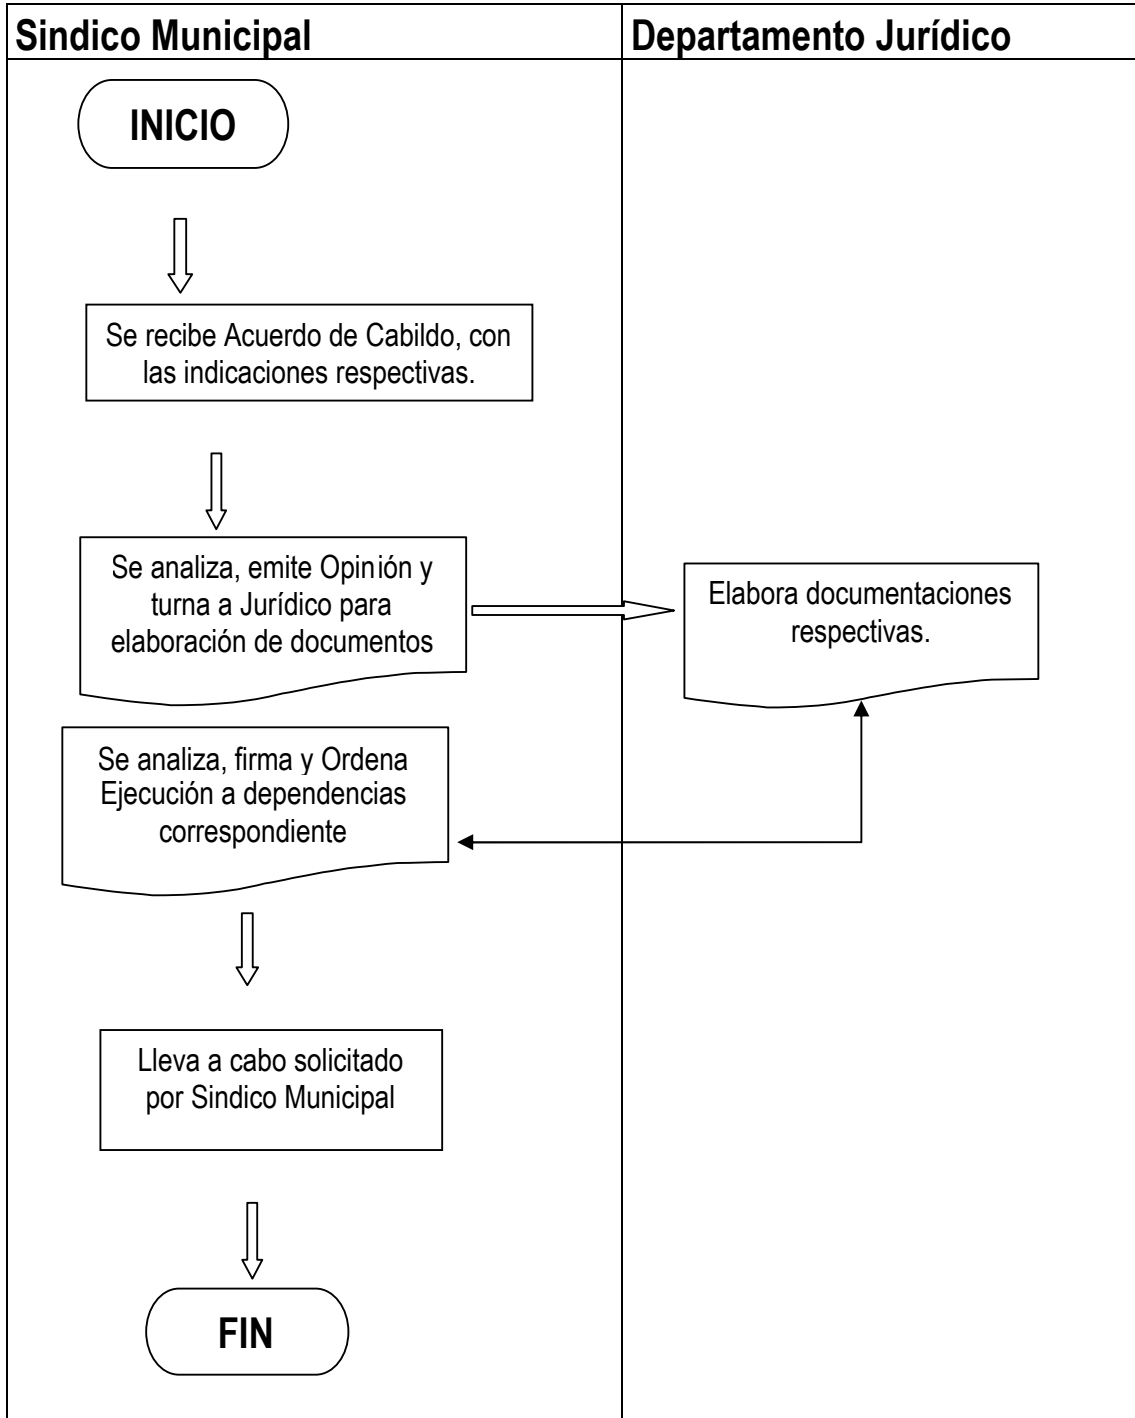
Sindico Municipal

Departamento Jurídico

INICIO

Se recibe Acuerdo de Cabildo, con las indicaciones respectivas.

Se analiza, emite Opinión y turna a Jurídico para elaboración de documentos

Elabora documentaciones respectivas.

Se analiza, firma y Ordena Ejecución a dependencias correspondiente

Lleva a cabo solicitado por Sindico Municipal

FIN